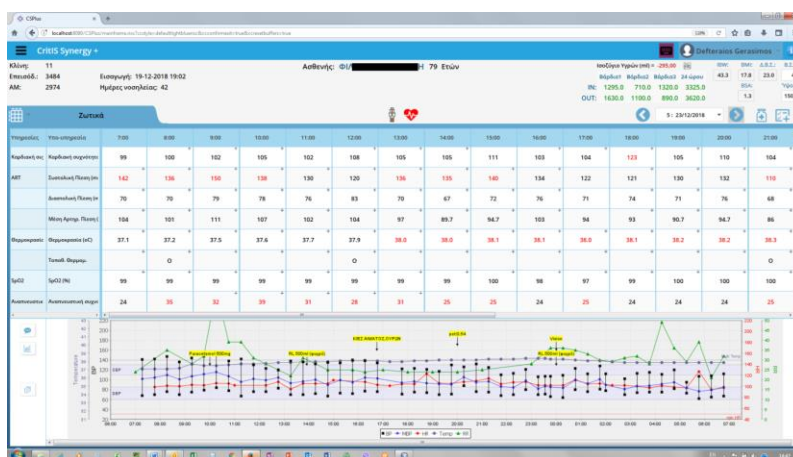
CISPlus

localhost:8080/CISPlus/mainframe.xhtml

CritIS Synergy +

Defteraios Gerasimos

Κλίνη: 11
Επεισόδ.: 3484
ΑΜ: 2974

Εισαγωγή: 19-12-2018 19:02
Ημέρες νοσηλείας: 42

Ασθενής: ΦΙ/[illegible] Η 79 Ετών

Ισοζύγιο Υγρών (ml) = -295,00

| | Βάρδια1 | Βάρδια2 | Βάρδια3 | 24 ώρου |
|---|---|---|---|---|
| IN: | 1295.0 | 710.0 | 1320.0 | 3325.0 |
| OUT: | 1630.0 | 1100.0 | 890.0 | 3620.0 |

IBW: 43.3 BMI: 17.8 Δ.Β.Σ.: 23.0
BSA: 1.3

Ζωτικά

5 : 23/12/2018

| Υποομάδα | Υπο-υποομάδα | 7:00 | 8:00 | 9:00 | 10:00 | 11:00 | 12:00 | 13:00 | 14:00 | 15:00 | 16:00 | 17:00 | 18:00 | 19:00 | 20:00 | 21:00 |
|---|---|---|---|---|---|---|---|---|---|---|---|---|---|---|---|---|
| Καρδιακή συ | Καρδιακή συχνότητα | 99 | 100 | 102 | 105 | 102 | 108 | 105 | 105 | 111 | 103 | 104 | 123 | 105 | 110 | 104 |
| ART | Συστολική Πίεση (m | 142 | 136 | 150 | 138 | 130 | 120 | 136 | 135 | 140 | 134 | 122 | 121 | 130 | 132 | 110 |
| | Διαστολική Πίεση (m | 70 | 70 | 79 | 76 | 76 | 83 | 70 | 67 | 72 | 76 | 71 | 74 | 71 | 76 | 68 |
| | Μέση Αρτηρ. Πίεση ( | 104 | 101 | 111 | 107 | 102 | 104 | 97 | 89.7 | 94.7 | 103 | 94 | 93 | 90.7 | 94.7 | 86 |
| Θερμοκρασία | Θερμοκρασία (oC) | 37.1 | 37.2 | 37.5 | 37.6 | 37.7 | 37.9 | 38.0 | 38.0 | 38.1 | 38.1 | 38.0 | 38.1 | 38.2 | 38.2 | 38.3 |
| | Τοποθ. Θερμομ. | | O | | | | O | | | | | | | | | O |
| SpO2 | SpO2 (%) | 99 | 99 | 99 | 99 | 99 | 99 | 99 | 100 | 100 | 98 | 97 | 99 | 100 | 100 | 100 |
| Αναπνευστικ | Αναπνευστική συχν | 24 | 35 | 32 | 39 | 31 | 28 | 31 | 25 | 25 | 24 | 25 | 24 | 24 | 24 | 25 |

Paracetamol 500mg
RL 500ml (ρυθμ)
ΚΘΣ ΑΝΑΠΤΥΞ ΟΥΡΩΝ
petit fill
Visco
RL 500ml (ρυθμ)

220 200 180 160 140 120 100 80 60 40 20
SBP DBP

07:00 08:00 09:00 10:00 11:00 12:00 13:00 14:00 15:00 16:00 17:00 18:00 19:00 20:00 21:00 22:00 23:00 00:00 01:00 02:00 03:00 04:00 05:00 06:00 07:00

BP HR RR Temp Sat